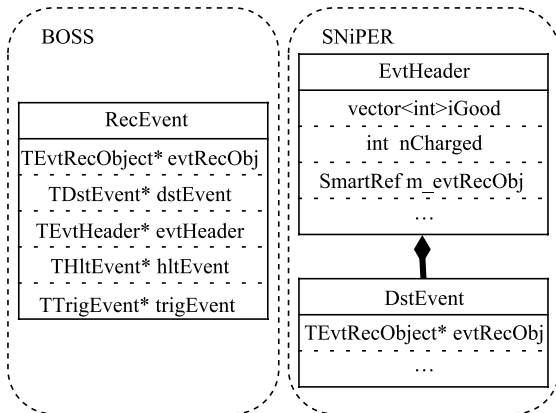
BOSS

RecEvent

TEvtRecObject* evtRecObj

TDstEvent* dstEvent

TEvtHeader* evtHeader

THltEvent* hltEvent

TTrigEvent* trigEvent

SNiPER

EvtHeader

vector<int>iGood

int nCharged

SmartRef m_evtRecObj

…

DstEvent

TEvtRecObject* evtRecObj

…